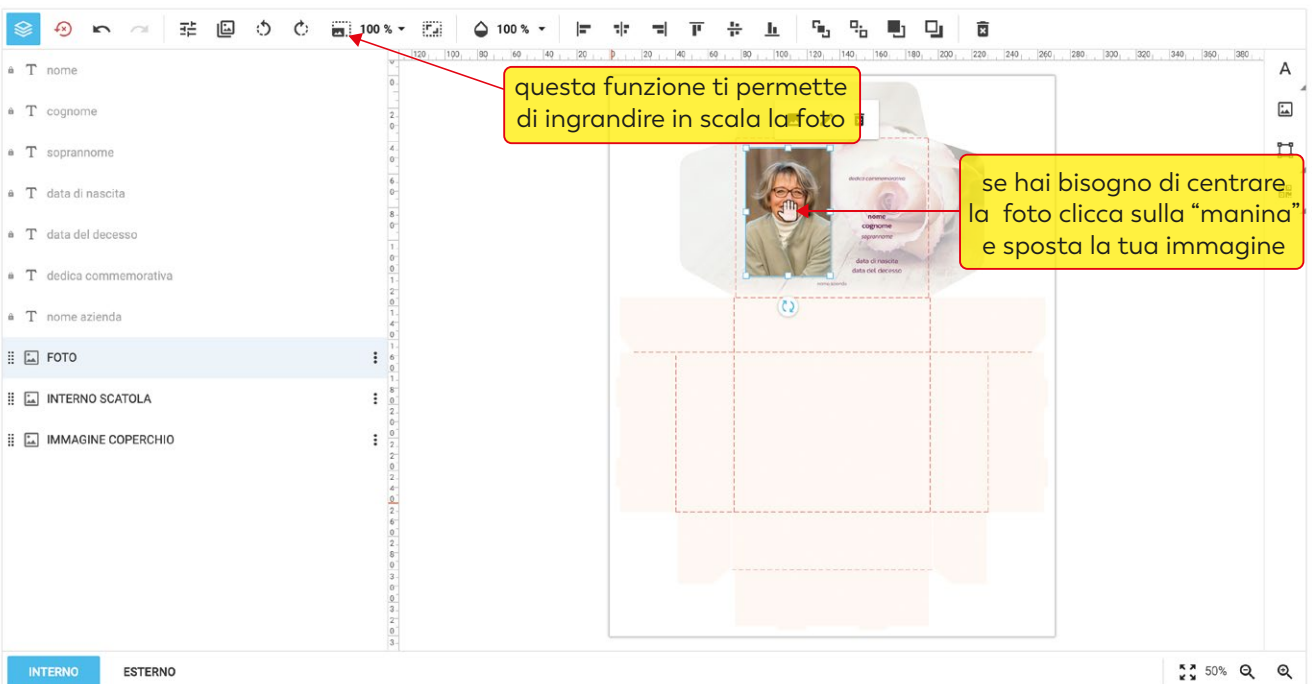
100 %
100 %

120 100 80 60 40 20 0 20 40 60 80 100 120 140 160 180 200 220 240 260 280 300 320 340 360 380

nome
cognome
soprannome
data di nascita
data del decesso
dedica commemorativa
nome azienda
FOTO
INTERNO SCATOLA
IMMAGINE COPERCHIO

questa funzione ti permette di ingrandire in scala la foto

se hai bisogno di centrare la foto clicca sulla “manina” e sposta la tua immagine

dedica commemorativa
nome
cognome
soprannome
data di nascita
data del decesso
nome azienda

A

INTERNO
ESTERNO

50%